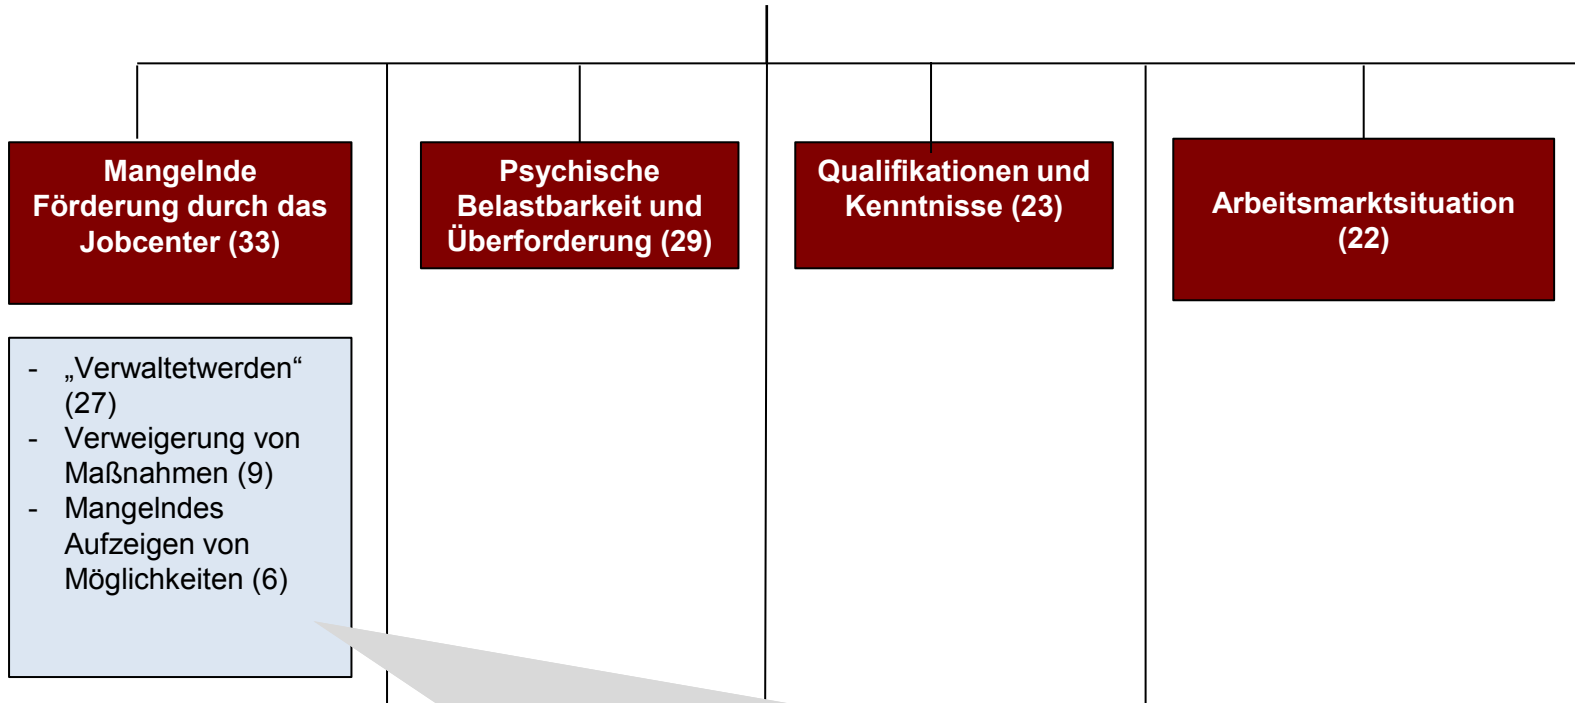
Mangelnde Förderung durch das Jobcenter (33)

Psychische Belastbarkeit und Überforderung (29)

Qualifikationen und Kenntnisse (23)

Arbeitsmarktsituation (22)

- „Verwaltetwerden“ (27)
- Verweigerung von Maßnahmen (9)
- Mangelndes Aufzeigen von Möglichkeiten (6)